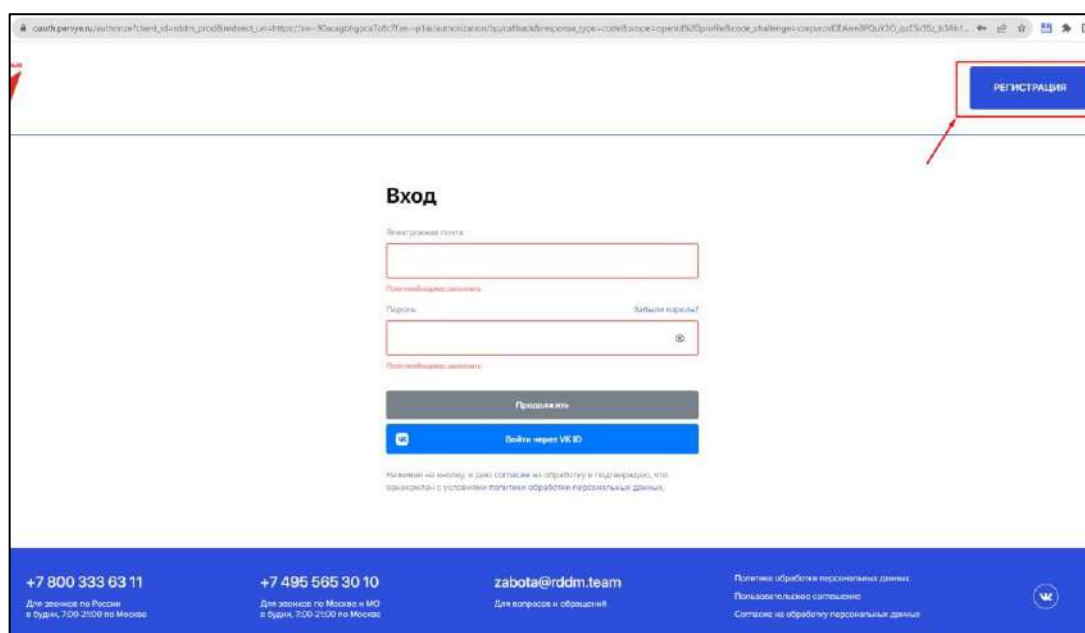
cauth.pervye.ru/authorize?client_id=rddm_prod&redirect_uri=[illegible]

РЕГИСТРАЦИЯ

Вход

Электронная почта

Поле необходимо заполнить

Пароль

Забыли пароль?

Поле необходимо заполнить

Продолжить

Войти через VK ID

Нажимая на кнопку, я даю согласие на обработку и подтверждаю, что ознакомлен с условиями политики обработки персональных данных.

+7 800 333 63 11
Для звонков по России
в будни, 7:00-21:00 по Москве

+7 495 565 30 10
Для звонков по Москве и МО
в будни, 7:00-21:00 по Москве

zabota@rddm.team
Для вопросов и обращений

Политика обработки персональных данных
Пользовательское соглашение
Согласие на обработку персональных данных